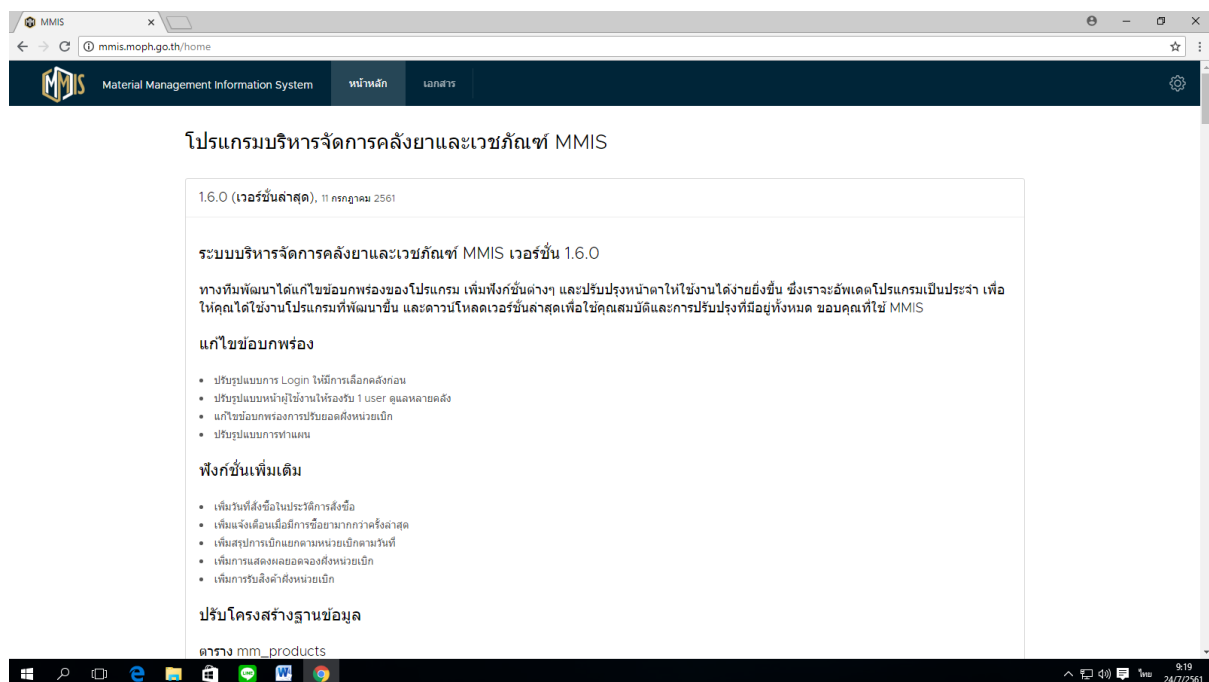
MMIS

mmis.moph.go.th/home

Material Management Information System

หน้าหลัก

เอกสาร

โปรแกรมบริหารจัดการคลังยาและเวชภัณฑ์ MMIS

1.6.0 (เวอร์ชั่นล่าสุด), 11 กรกฎาคม 2561

ระบบบริหารจัดการคลังยาและเวชภัณฑ์ MMIS เวอร์ชั่น 1.6.0

ทางทีมพัฒนาได้แก้ไขข้อบกพร่องของโปรแกรม เพิ่มฟังก์ชั่นต่างๆ และปรับปรุงหน้าตาให้ใช้งานได้ง่ายยิ่งขึ้น ซึ่งเราจะอัพเดตโปรแกรมเป็นประจำ เพื่อให้คุณได้ใช้งานโปรแกรมที่พัฒนาขึ้น และดาวน์โหลดเวอร์ชั่นล่าสุดเพื่อใช้คุณสมบัติและการปรับปรุงที่มีอยู่ทั้งหมด ขอบคุณที่ใช้ MMIS

แก้ไขข้อบกพร่อง

- ปรับรูปแบบการ Login ให้มีการเลือกคลังก่อน
- ปรับรูปแบบหน้าผู้ใช้งานให้รองรับ 1 user ดูแลหลายคลัง
- แก้ไขข้อบกพร่องการปรับยอดคงหน่วยเบิก
- ปรับรูปแบบการทำแผน

ฟังก์ชั่นเพิ่มเติม

- เพิ่มวันที่สั่งซื้อในประวัติการสั่งซื้อ
- เพิ่มแจ้งเตือนเมื่อมีการซื้อยามากกว่าครั้งล่าสุด
- เพิ่มสรุปการเบิกแยกตามหน่วยเบิกตามวันที่
- เพิ่มการแสดงผลยอดจองคงหน่วยเบิก
- เพิ่มการรับสิ่งค้างหน่วยเบิก

ปรับโครงสร้างฐานข้อมูล

ตาราง mm_products

ไทย 9:19 24/7/2561